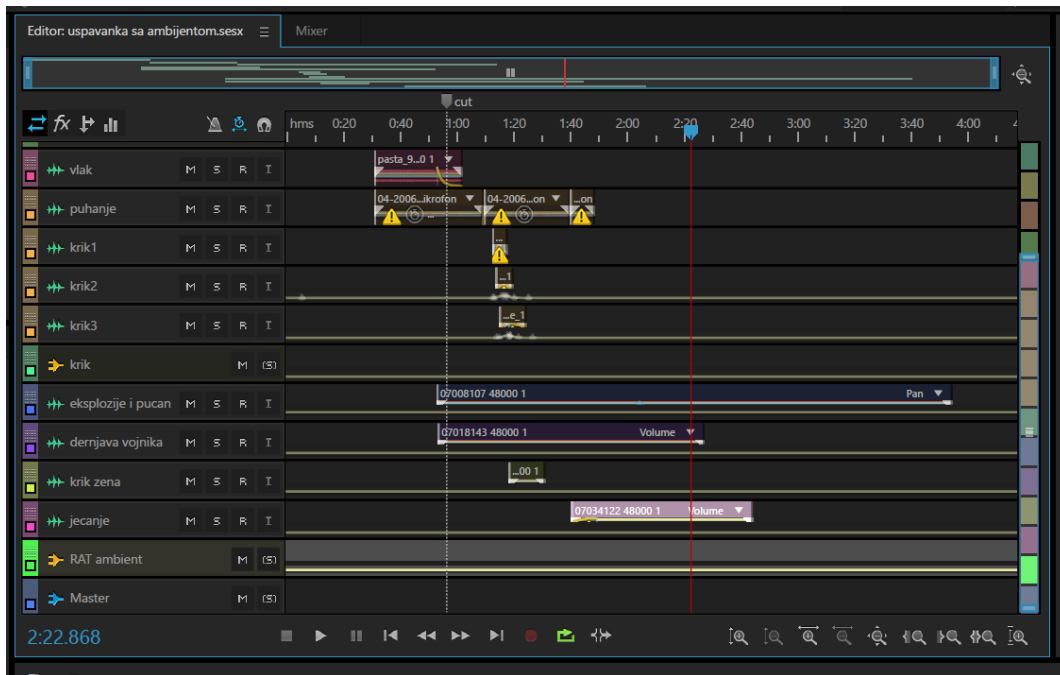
Editor: uspavanka sa ambijentom.sesx ☰ Mixer

cut

hms 0:20 0:40 1:00 1:20 1:40 2:00 2:20 2:40 3:00 3:20 3:40 4:00

vlak M S R I
pasta_9...0 1

puhanje M S R I
04-2006...ikrofon 04-2006...on ...on

krik1 M S R I

krik2 M S R I
...1

krik3 M S R I
...e_1

krik M (S)

eksplozije i pucan M S R I
07008107 48000 1 Pan

dernjava vojnika M S R I
07018143 48000 1 Volume

krik zena M S R I
...00 1

jecanje M S R I
07034122 48000 1 Volume

RAT ambient M (S)

Master M (S)

2:22.868